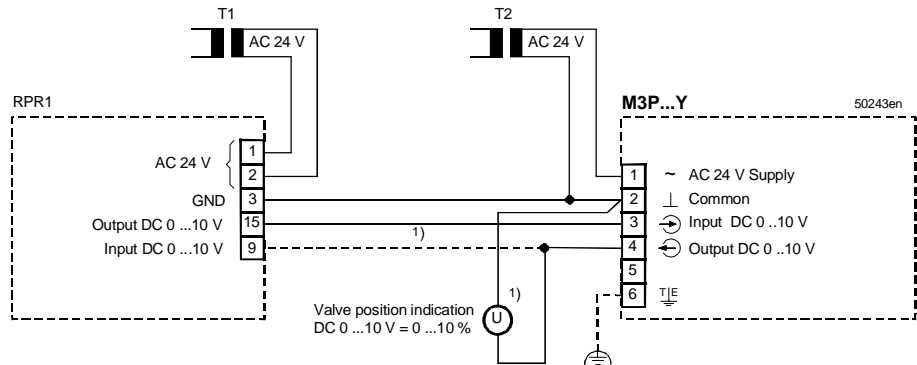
T1
AC 24 V
T2
AC 24 V

RPR1
AC 24 V
1
2
GND 3
Output DC 0 ...10 V 15
Input DC 0 ...10 V 9

1)

Valve position indication
DC 0 ...10 V = 0 ...10 %
1)
U

M3P...Y
50243en
1 ~ AC 24 V Supply
2 ⊥ Common
3 Input DC 0 ..10 V
4 Output DC 0 ..10 V
5
6